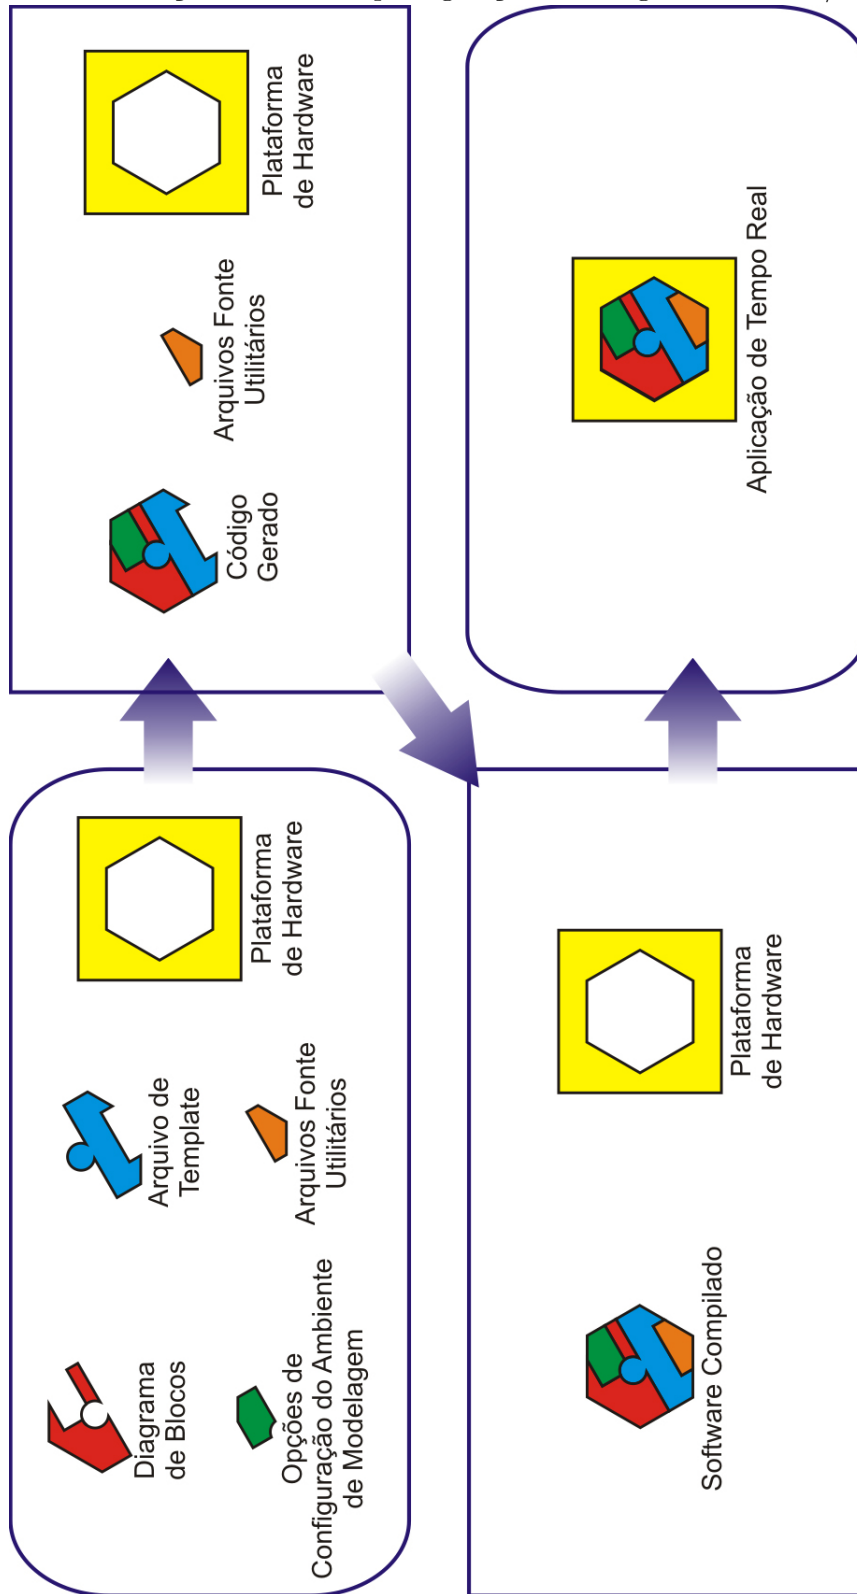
Diagrama de Blocos

Arquivo de Template

Opções de Configuração do Ambiente de Modelagem

Arquivos Fonte Utilitários

Plataforma de Hardware

Código Gerado

Arquivos Fonte Utilitários

Plataforma de Hardware

Software Compilado

Plataforma de Hardware

Aplicação de Tempo Real